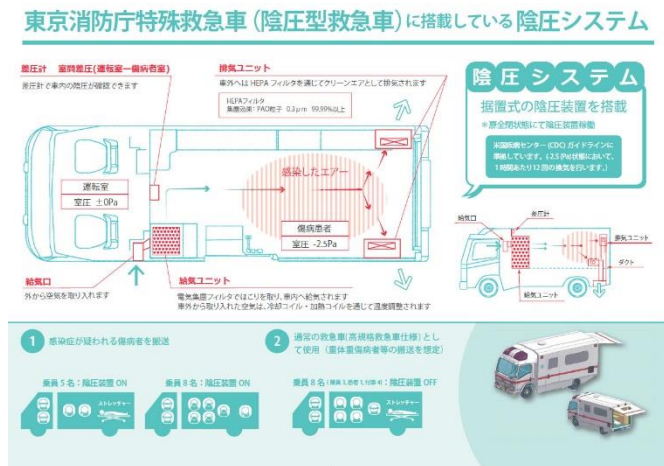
東京消防庁特殊救急車（陰圧型救急車）に搭載している陰圧システム

差圧計　室間差圧（運転室ー傷病者室）
差圧計で車内の陰圧が確認できます

排気ユニット
車外へはHEPAフィルタを通じてクリーンエアとして排気されます

HEPAフィルタ
集塵効率：PAO粒子 0.3μm 99.99%以上

陰圧システム
据置式の陰圧装置を搭載
※扉全閉状態にて陰圧装置稼動

米国疾病センター（CDC）ガイドラインに準拠しています。（2.5Pa状態において、1時間あたり12回の換気を行います。）

感染したエアー

運転室
室圧 ±0Pa

傷病患者
室圧 -2.5Pa

給気口
外から空気を取り入れます

給気ユニット
電気集塵フィルタではこりを取り、車内へ給気されます
車外から取り入れた空気は、冷却コイル・加熱コイルを通じて温度調整されます

給気口
差圧計
排気ユニット
ダクト
給気ユニット

1 感染症が疑われる傷病者を搬送

乗員5名：陰圧装置 ON
ストレッチャー

乗員8名：陰圧装置 ON

2 通常の救急車（高規格救急車仕様）として使用（重体重傷病者等の搬送を想定）

乗員8名（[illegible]）：陰圧装置 OFF
ストレッチャー